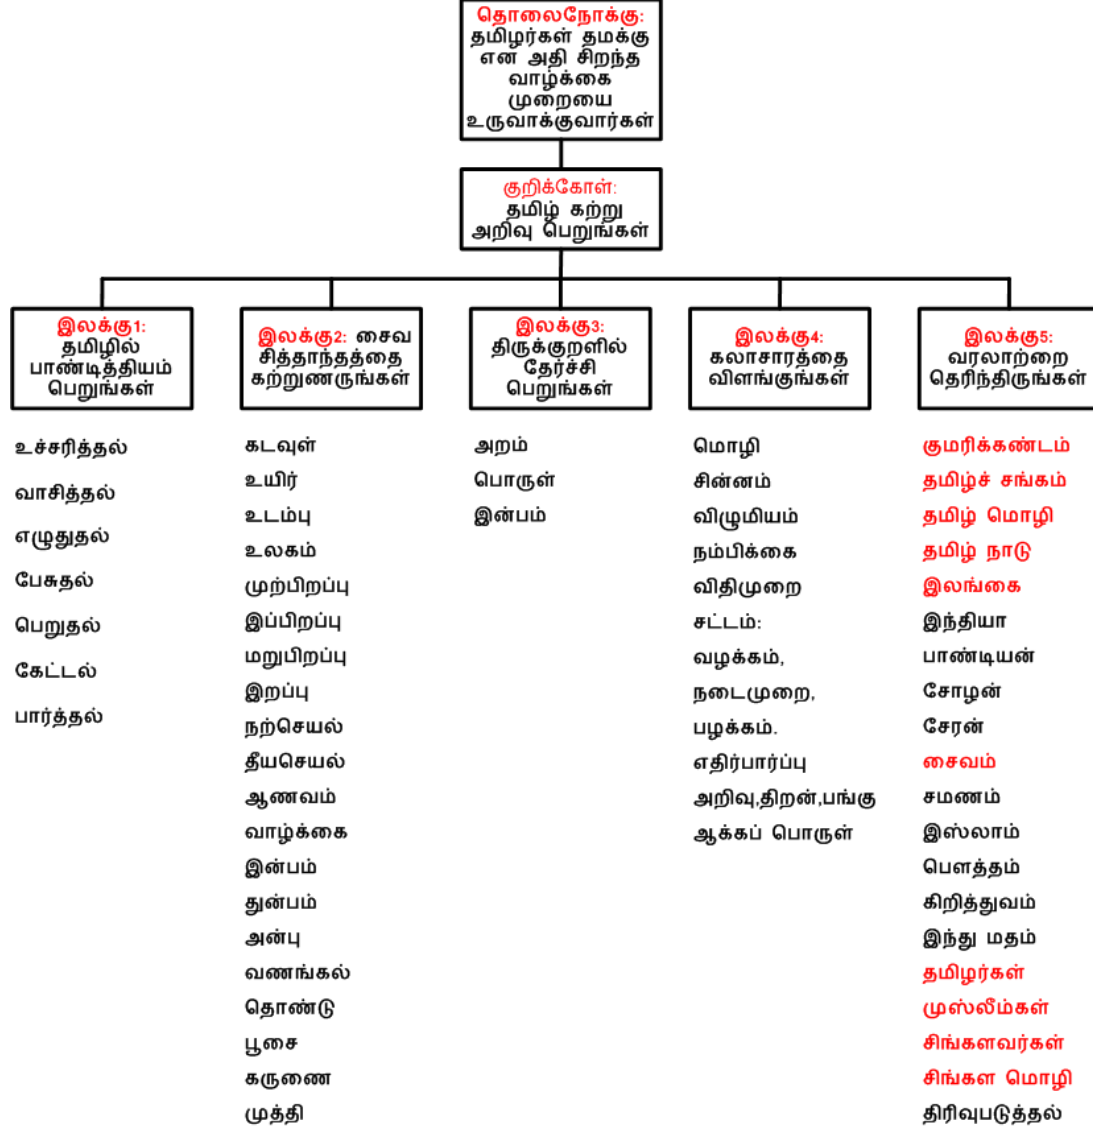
தொலைநோக்கு:
தமிழர்கள் தமக்கு என அதி சிறந்த வாழ்க்கை முறையை உருவாக்குவார்கள்

குறிக்கோள்:
தமிழ் கற்று அறிவு பெறுங்கள்

இலக்கு1:
தமிழில் பாண்டித்தியம் பெறுங்கள்

உச்சரித்தல்
வாசித்தல்
எழுதுதல்
பேசுதல்
பெறுதல்
கேட்டல்
பார்த்தல்

இலக்கு2: சைவ சித்தாந்தத்தை கற்றுணருங்கள்

கடவுள்
உயிர்
உடம்பு
உலகம்
முற்பிறப்பு
இப்பிறப்பு
மறுபிறப்பு
இறப்பு
நற்செயல்
தீயசெயல்
ஆணவம்
வாழ்க்கை
இன்பம்
துன்பம்
அன்பு
வணங்கல்
தொண்டு
பூசை
கருணை
முத்தி

இலக்கு3:
திருக்குறளில் தேர்ச்சி பெறுங்கள்

அறம்
பொருள்
இன்பம்

இலக்கு4:
கலாசாரத்தை விளங்குங்கள்

மொழி
சின்னம்
விழுமியம்
நம்பிக்கை
விதிமுறை
சட்டம்:
வழக்கம்,
நடைமுறை,
பழக்கம்.
எதிர்பார்ப்பு
அறிவு,திறன்,பங்கு
ஆக்கப் பொருள்

இலக்கு5:
வரலாற்றை தெரிந்திருங்கள்

குமரிக்கண்டம்
தமிழ்ச் சங்கம்
தமிழ் மொழி
தமிழ் நாடு
இலங்கை
இந்தியா
பாண்டியன்
சோழன்
சேரன்
சைவம்
சமணம்
இஸ்லாம்
பௌத்தம்
கிறித்துவம்
இந்து மதம்
தமிழர்கள்
முஸ்லீம்கள்
சிங்களவர்கள்
சிங்கள மொழி
திரிவுபடுத்தல்